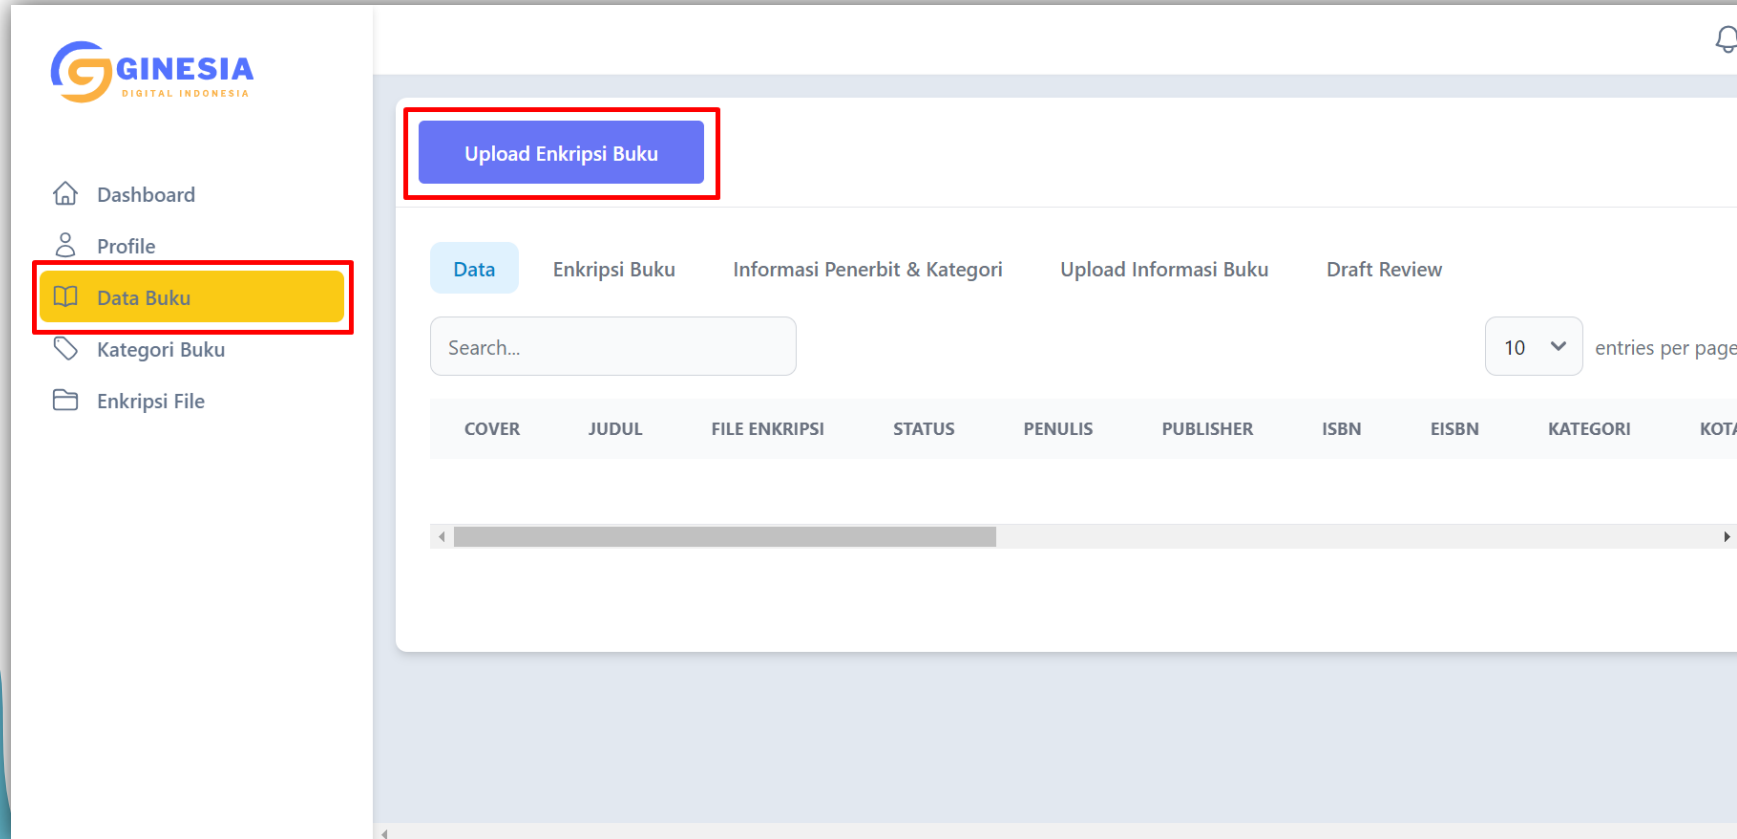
GINESIA
DIGITAL INDONESIA

Dashboard
Profile
Data Buku
Kategori Buku
Enkripsi File

Upload Enkripsi Buku

Data
Enkripsi Buku
Informasi Penerbit & Kategori
Upload Informasi Buku
Draft Review

Search...

10
entries per page

| COVER | JUDUL | FILE ENKRIPSI | STATUS | PENULIS | PUBLISHER | ISBN | EISBN | KATEGORI | KOT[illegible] |
|---|---|---|---|---|---|---|---|---|---|